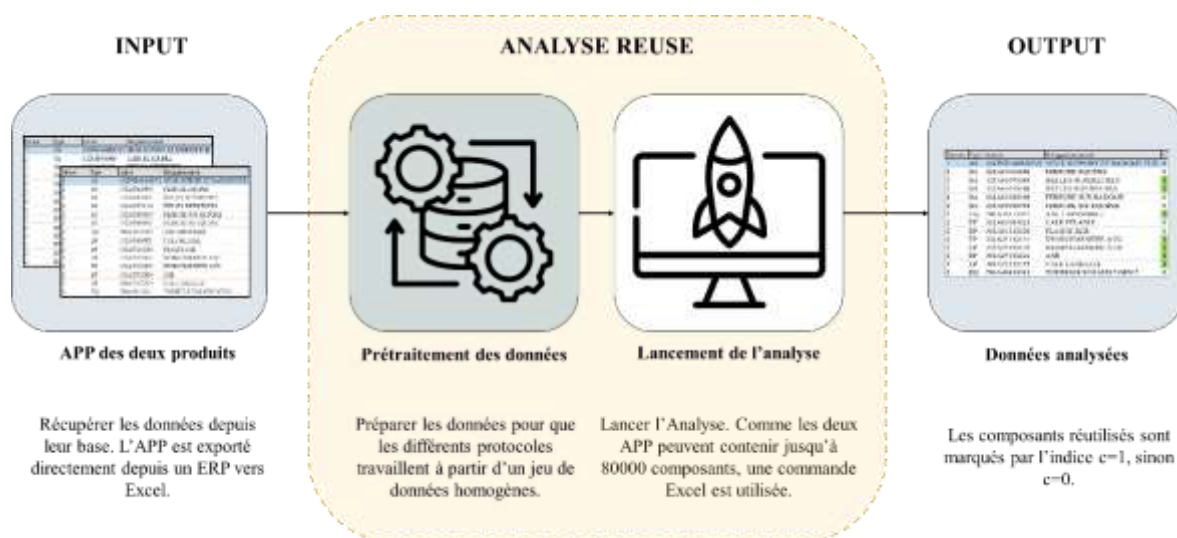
INPUT

ANALYSE REUSE

OUTPUT

APP des deux produits

Prétraitement des données

Lancement de l'analyse

Données analysées

Récupérer les données depuis leur base. L'APP est exporté directement depuis un ERP vers Excel.

Préparer les données pour que les différents protocoles travaillent à partir d'un jeu de données homogènes.

Lancer l'Analyse. Comme les deux APP peuvent contenir jusqu'à 80000 composants, une commande Excel est utilisée.

Les composants réutilisés sont marqués par l'indice c=1, sinon c=0.